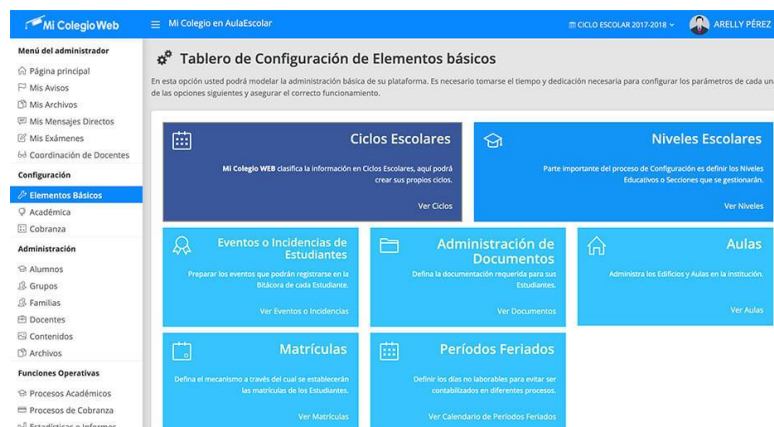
Mi Colegio Web

Mi Colegio en AulaEscolar

CICLO ESCOLAR 2017-2018

ARELLY PÉREZ

Menú del administrador

Página principal

Mis Avisos

Mis Archivos

Mis Mensajes Directos

Mis Exámenes

Coordinación de Docentes

Configuración

Elementos Básicos

Académica

Cobranza

Administración

Alumnos

Grupos

Familias

Docentes

Contenidos

Archivos

Funciones Operativas

Procesos Académicos

Procesos de Cobranza

Estadísticas e Informes

Tablero de Configuración de Elementos básicos

En esta opción usted podrá modelar la administración básica de su plataforma. Es necesario tomarse el tiempo y dedicación necesaria para configurar los parámetros de cada una de las opciones siguientes y asegurar el correcto funcionamiento.

Ciclos Escolares

Mi Colegio WEB clasifica la información en Ciclos Escolares, aquí podrá crear sus propios ciclos.

Ver Ciclos

Niveles Escolares

Parte importante del proceso de Configuración es definir los Niveles Educativos o Secciones que se gestionarán.

Ver Niveles

Eventos o Incidencias de Estudiantes

Preparar los eventos que podrán registrarse en la Bitácora de cada Estudiante.

Ver Eventos o Incidencias

Administración de Documentos

Defina la documentación requerida para sus Estudiantes.

Ver Documentos

Aulas

Administra los Edificios y Aulas en la institución.

Ver Aulas

Matrículas

Defina el mecanismo a través del cual se establecerán las matrículas de los Estudiantes.

Ver Matrículas

Períodos Feriados

Definir los días no laborables para evitar ser contabilizados en diferentes procesos.

Ver Calendario de Períodos Feriados